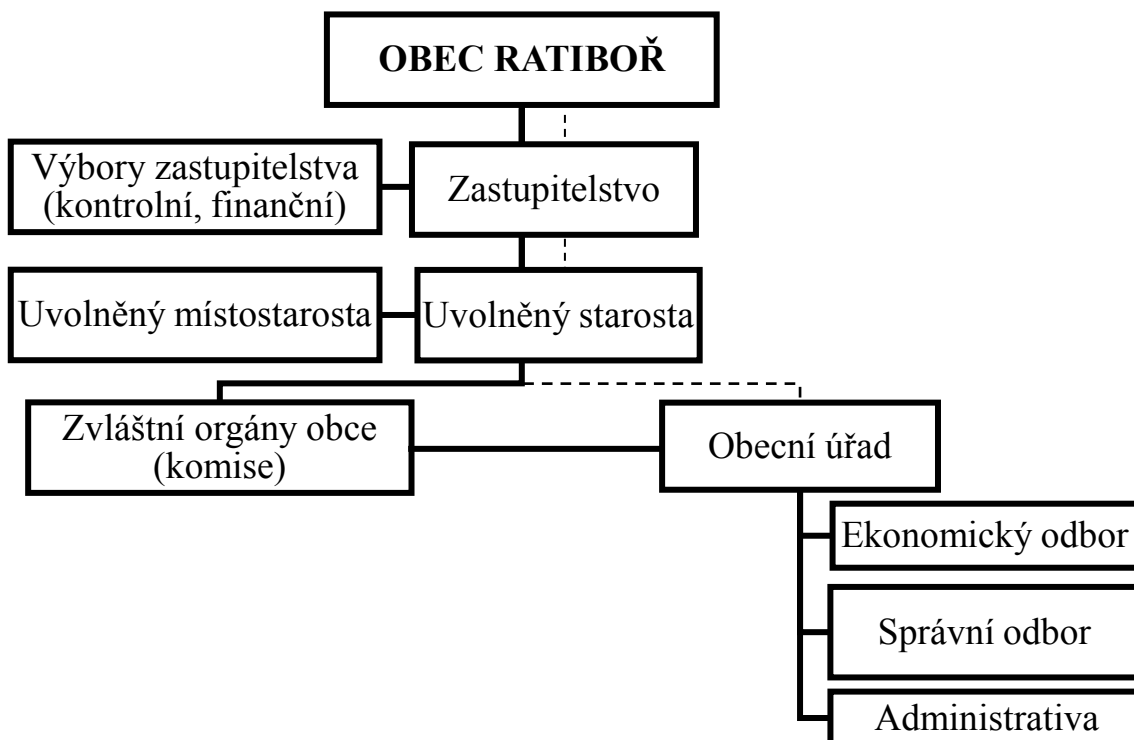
OBEC RATIBOŘ

Výbory zastupitelstva (kontrolní, finanční)

Zastupitelstvo

Uvolněný místostarosta

Uvolněný starosta

Zvláštní orgány obce (komise)

Obecní úřad

Ekonomický odbor

Správní odbor

Administrativa